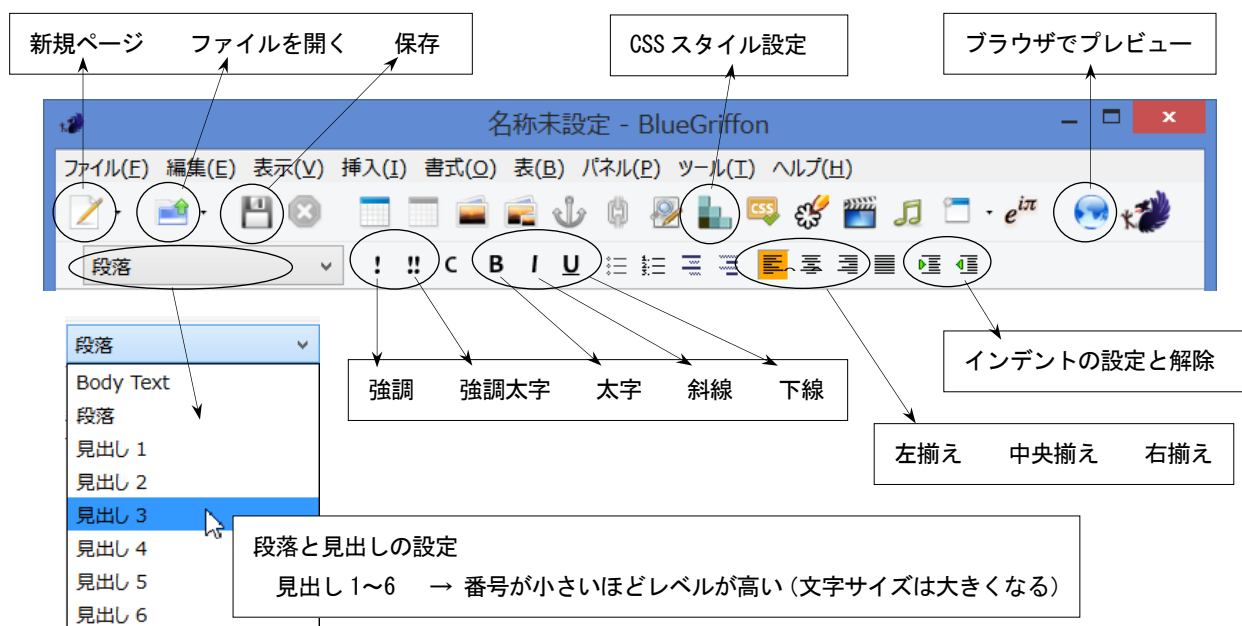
新規ページ　ファイルを開く　保存

CSS スタイル設定

ブラウザでプレビュー

名称未設定 - BlueGriffon

ファイル(F)　編集(E)　表示(V)　挿入(I)　書式(O)　表(B)　パネル(P)　ツール(T)　ヘルプ(H)

$e^{i\pi}$

段落

! !! C B I U

段落

Body Text
段落
見出し 1
見出し 2
見出し 3
見出し 4
見出し 5
見出し 6

強調　強調太字　太字　斜線　下線

インデントの設定と解除

左揃え　中央揃え　右揃え

段落と見出しの設定

見出し 1～6　→ 番号が小さいほどレベルが高い（文字サイズは大きくなる）